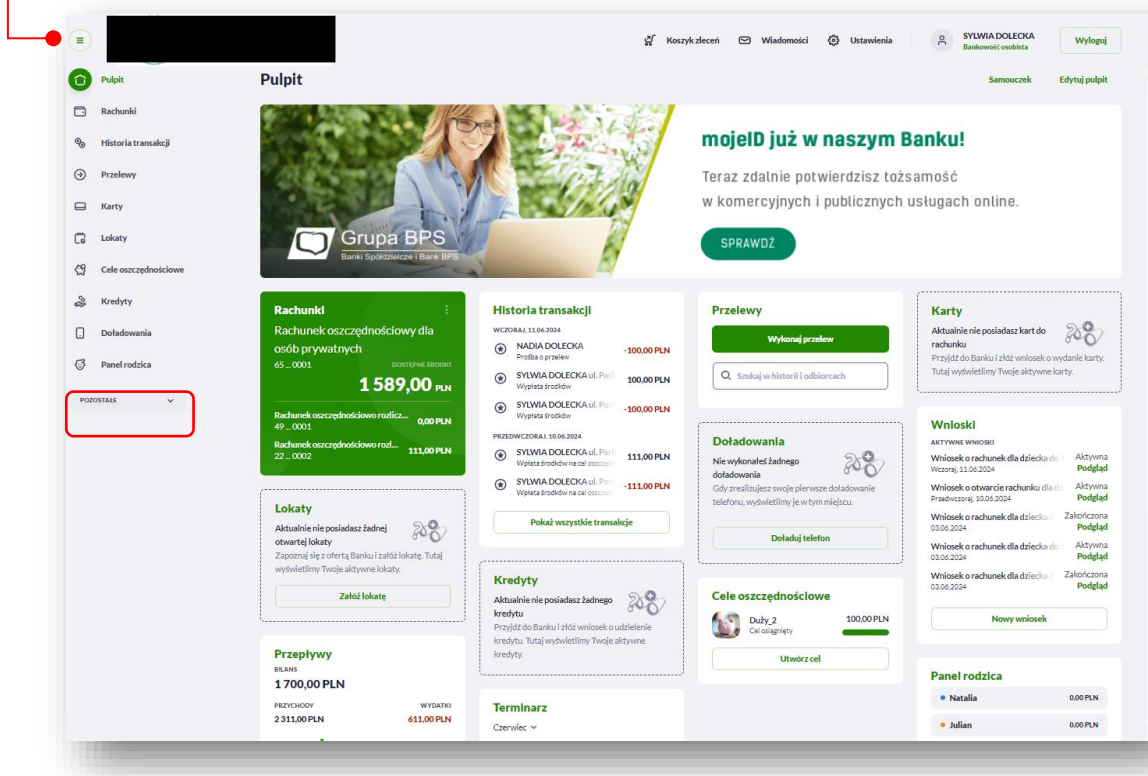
Koszyk zleceń Wiadomości Ustawienia SYLWIA DOLECKA Bankowość osobista Wyloguj

Pulpit
Rachunki
Historia transakcji
Przelewy
Karty
Lokaty
Cele oszczędnościowe
Kredyty
Doładowania
Panel rodzica
POZOSTAŁE

Pulpit

Samouczek Edytuj pulpit

Grupa BPS
Banki Spółdzielcze i Bank BPS

mojeID już w naszym Banku!
Teraz zdalnie potwierdzisz tożsamość w komercyjnych i publicznych usługach online.
SPRAWDŹ

Rachunki
Rachunek oszczędnościowy dla osób prywatnych
65 ... 0001 DOSTĘPNE ŚRODKI
1 589,00 PLN
Rachunek oszczędnościowo rozlicz... 49 ... 0001 0,00 PLN
Rachunek oszczędnościowo rozl... 22 ... 0002 111,00 PLN

Lokaty
Aktualnie nie posiadasz żadnej otwartej lokaty
Zapoznaj się z ofertą Banku i załóż lokatę. Tutaj wyświetlimy Twoje aktywne lokaty.
Załóż lokatę

Przepływy
BILANS
1 700,00 PLN
PRZYCHODY 2 311,00 PLN
WYDATKI 611,00 PLN

Historia transakcji
WCZORAJ, 11.06.2024
NADIA DOLECKA Prośba o przelew -100,00 PLN
SYLWIA DOLECKA ul. Par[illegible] Wypłata środków 100,00 PLN
SYLWIA DOLECKA ul. Par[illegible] Wypłata środków -100,00 PLN
PRZEDWCZORAJ, 10.06.2024
SYLWIA DOLECKA ul. Par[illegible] Wpłata środków na cel oszczę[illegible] 111,00 PLN
SYLWIA DOLECKA ul. Par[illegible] Wpłata środków na cel oszczę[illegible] -111,00 PLN
Pokaż wszystkie transakcje

Kredyty
Aktualnie nie posiadasz żadnego kredytu
Przyjdź do Banku i złóż wniosek o udzielenie kredytu. Tutaj wyświetlimy Twoje aktywne kredyty.

Terminarz
Czerwiec

Przelewy
Wykonaj przelew
Szukaj w historii i odbiorcach

Doładowania
Nie wykonałeś żadnego doładowania
Gdy zrealizujesz swoje pierwsze doładowanie telefonu, wyświetlimy je w tym miejscu.
Doładuj telefon

Cele oszczędnościowe
Duży_2 Cel osiągnięty 100,00 PLN
Utwórz cel

Karty
Aktualnie nie posiadasz kart do rachunku
Przyjdź do Banku i złóż wniosek o wydanie karty. Tutaj wyświetlimy Twoje aktywne karty.

Wnioski
AKTYWNE WNIOSKI
Wniosek o rachunek dla dziecka do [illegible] Wczoraj, 11.06.2024 Aktywna Podgląd
Wniosek o otwarcie rachunku dla dz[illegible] Przedwczoraj, 10.06.2024 Aktywna Podgląd
Wniosek o rachunek dla dziecka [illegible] 03.06.2024 Zakończona Podgląd
Wniosek o rachunek dla dziecka do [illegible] 03.06.2024 Aktywna Podgląd
Wniosek o rachunek dla dziecka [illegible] 03.06.2024 Zakończona Podgląd
Nowy wniosek

Panel rodzica
Natalia 0,00 PLN
Julian 0,00 PLN